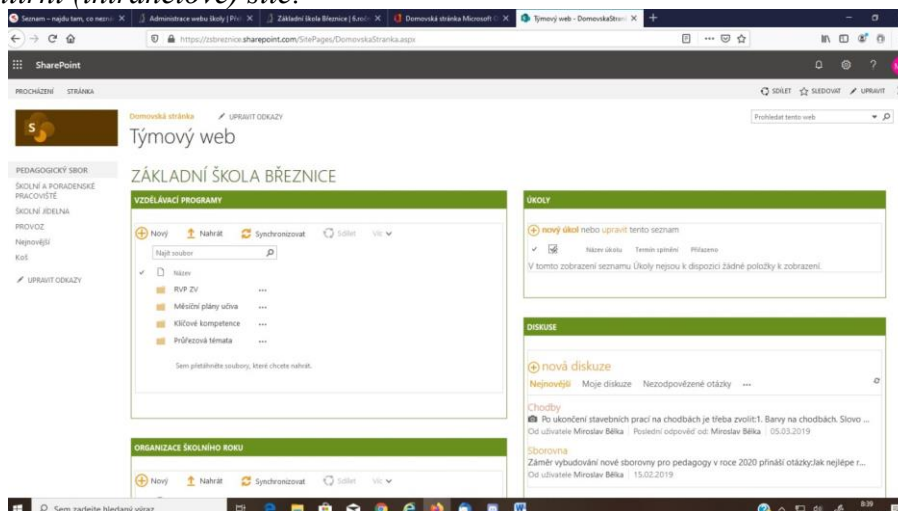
atní (intranetové) síté.

Seznam – najdu tam, co nezn: ×
Administrace webu školy | Prá ×
Základní škola Březnice | fu ×
Domovská stránka Microsoft ×
Týmový web - DomovskáStrán ×
+

https://zsbreznice.sharepoint.com/SitePages/DomovskaStranka.aspx

SharePoint

PROCHÁZENÍ STRÁNKA

SDÍLET SLEDOVAT UPRAVIT

Domovská stránka UPRAVIT ODKAZY

Týmový web

Prohledat tento web

PEDAGOGICKÝ SBOR
ŠKOLNÍ A PORADENSKÉ PRACOVIŠTĚ
ŠKOLNÍ JÍDELNA
PROVOZ
Nejnovější
Koš

UPRAVIT ODKAZY

ZÁKLADNÍ ŠKOLA BŘEZNICE

VZDĚLÁVACÍ PROGRAMY

Nový Nahrát Synchronizovat Sdílet Víc

Najít soubor

Název

RVP ZV ...
Měsíční plány učiva ...
Klíčové kompetence ...
Průřezová témata ...

Sem přetáhněte soubory, které chcete nahrát.

ORGANIZACE ŠKOLNÍHO ROKU

Nový Nahrát Synchronizovat Sdílet Víc

ÚKOLY

nový úkol nebo upravit tento seznam

Název úkolu Termín splnění Přiřazeno

V tomto zobrazení seznamu Úkoly nejsou k dispozici žádné položky k zobrazení.

DISKUSE

nová diskuze

Nejnovější Moje diskuze Nezodpovězené otázky ...

Chodby
Po ukončení stavebních prací na chodbách je třeba zvolit:1. Barvy na chodbách. Slovo ...
Od uživatele Miroslav Bělka | Poslední odpověď od: Miroslav Bělka | 05.03.2019

Sborovna
Záměr vybudování nové sborovny pro pedagogy v roce 2020 přináší otázky:Jak nejlépe r...
Od uživatele Miroslav Bělka | 15.02.2019

Sem zadejte hledaný výraz

8:39